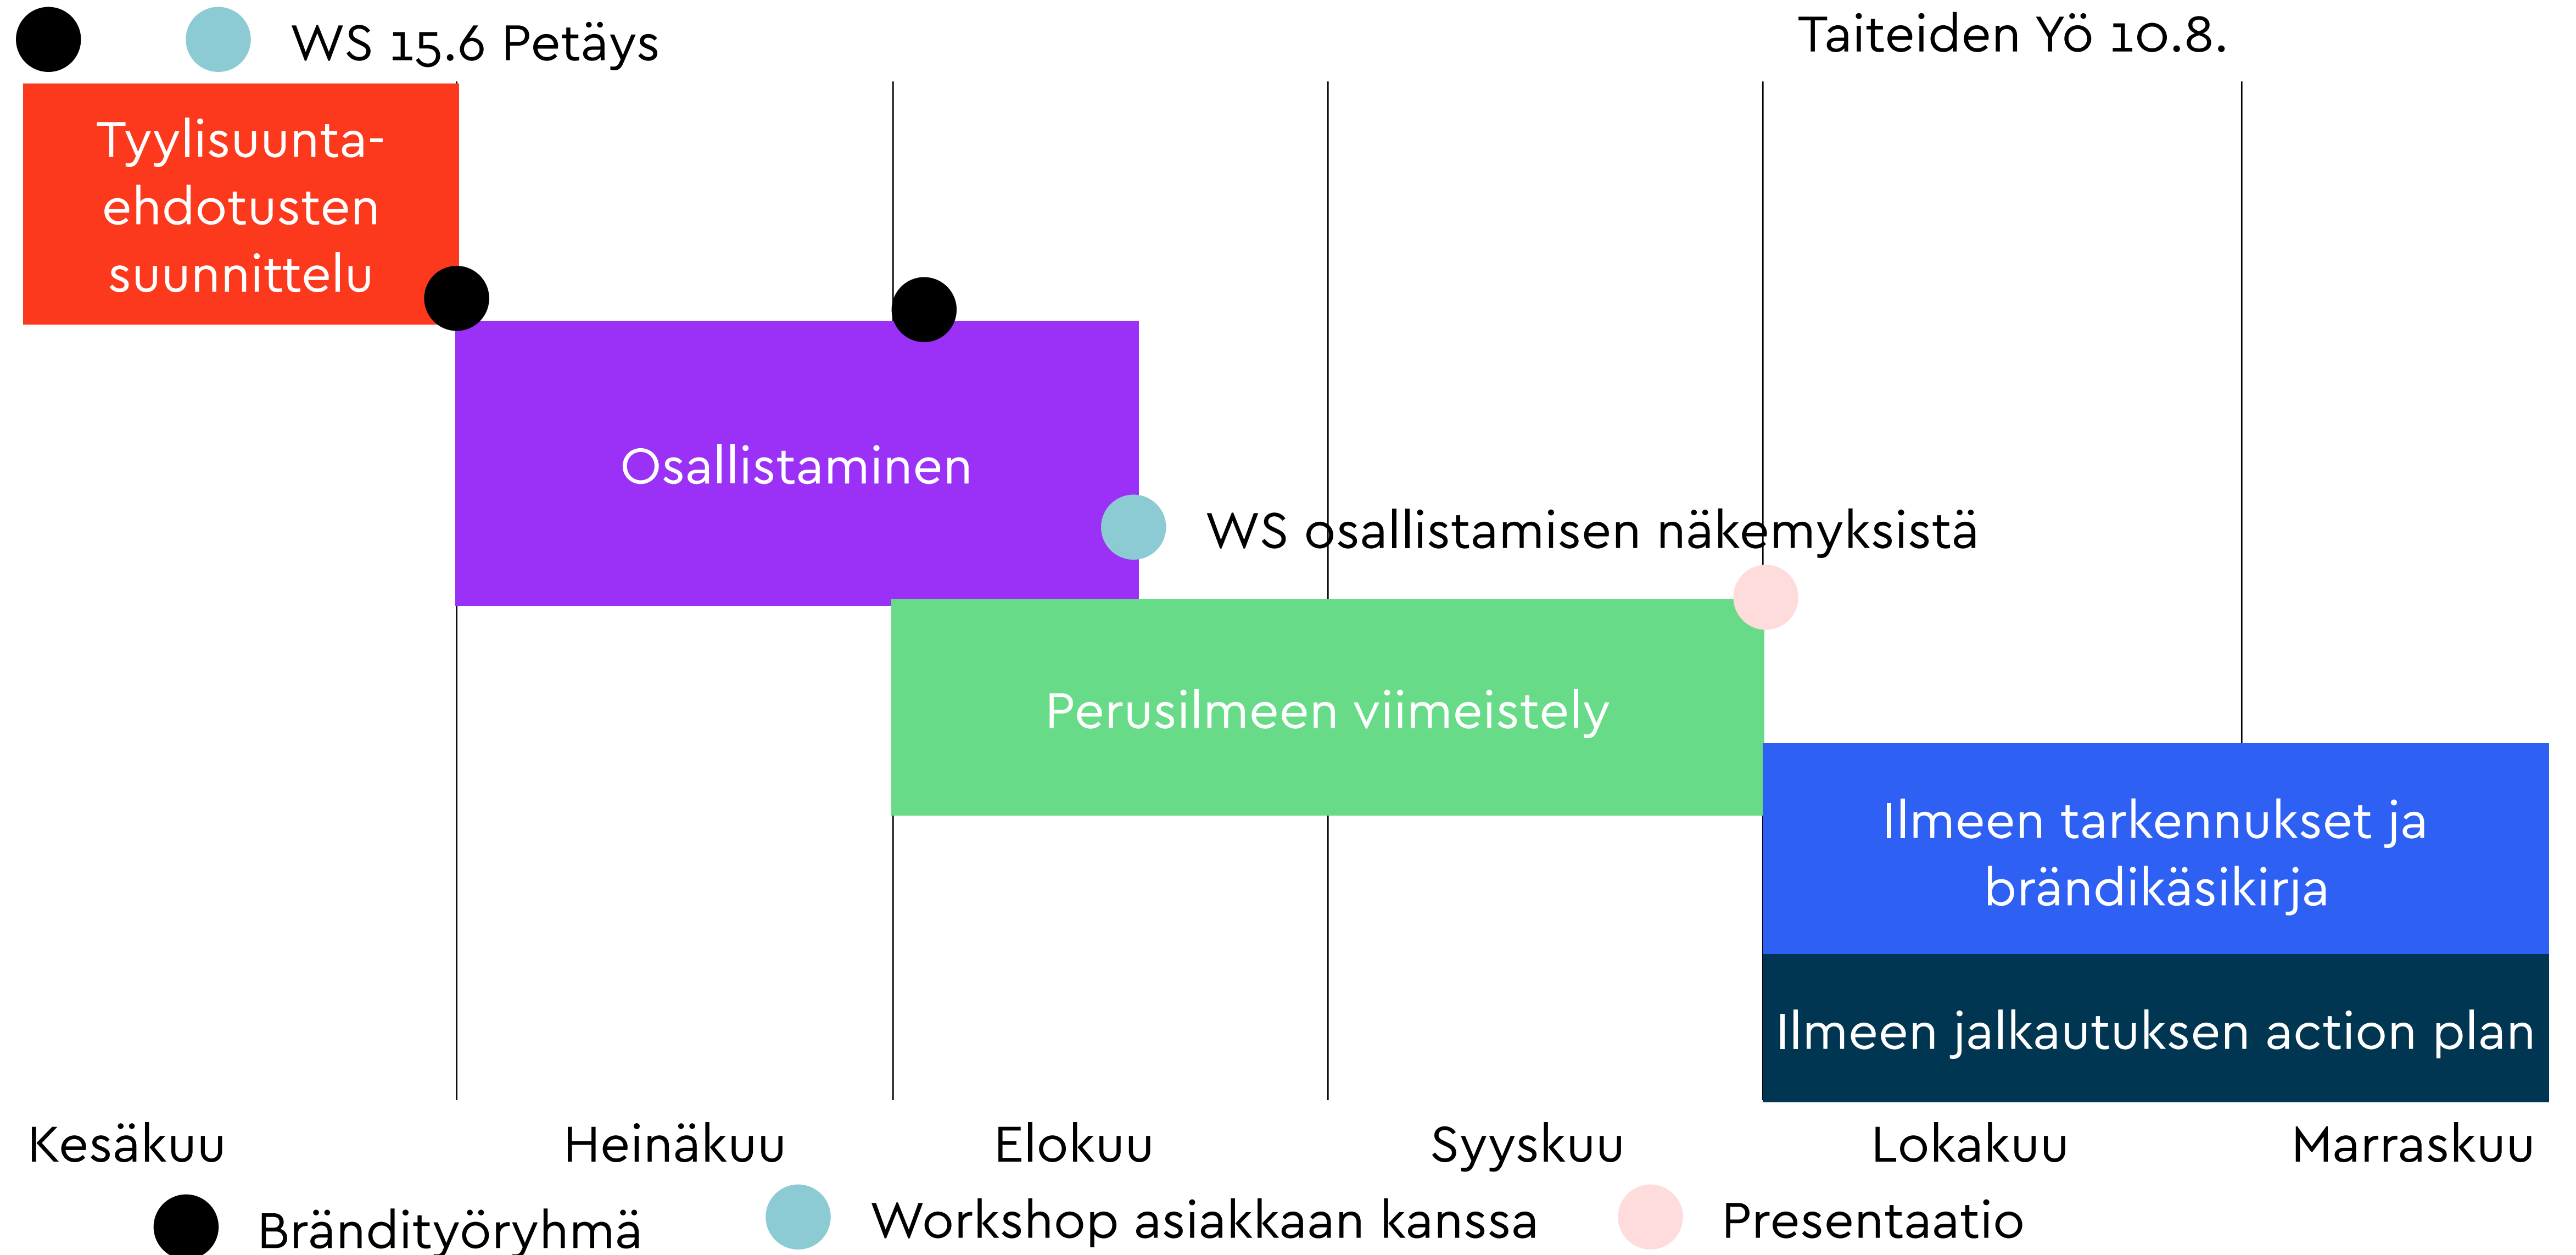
WS 15.6 Petäys

Taiteiden Yö 10.8.

Tyylisuuntaehdotusten suunnittelu

Osallistaminen

WS osallistamisen näkemyksistä

Perusilmeen viimeistely

Ilmeen tarkennukset ja brändikäsikirja

Ilmeen jalkautuksen action plan

Kesäkuu Heinäkuu Elokuu Syyskuu Lokakuu Marraskuu

Bränditγöryhmä Workshop asiakkaan kanssa Presentaatio